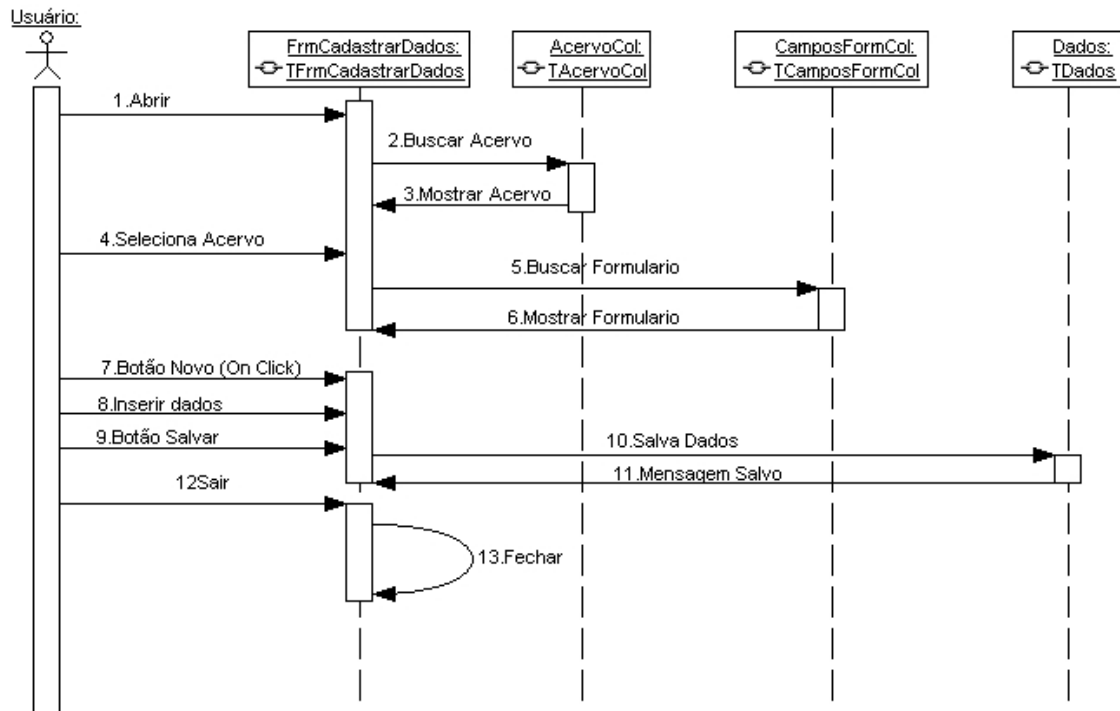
Usuário:

FrmCadastrarDados:
TFrmCadastrarDados

AcervoCol:
TAcervoCol

CamposFormCol:
TCamposFormCol

Dados:
TDados

1.Abrir

2.Buscar Acervo

3.Mostrar Acervo

4.Seleciona Acervo

5.Buscar Formulario

6.Mostrar Formulario

7.Botão Novo (On Click)

8.Inserir dados

9.Botão Salvar

10.Salva Dados

11.Mensagem Salvo

12Sair

13.Fechar